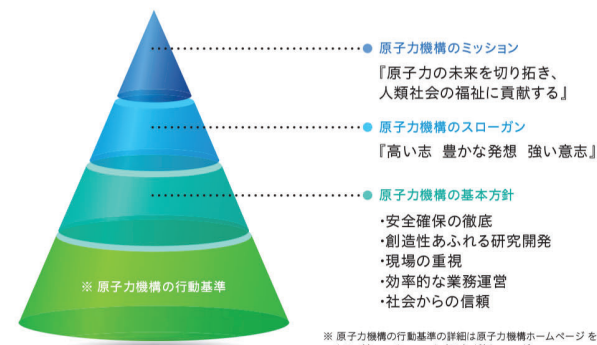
※ 原子力機構の行動基準

● 原子力機構のミッション

『原子力の未来を切り拓き、人類社会の福祉に貢献する』

● 原子力機構のスローガン

『高い志　豊かな発想　強い意志』

● 原子力機構の基本方針

・安全確保の徹底
・創造性あふれる研究開発
・現場の重視
・効率的な業務運営
・社会からの信頼

※ 原子力機構の行動基準の詳細は原子力機構ホームページ を